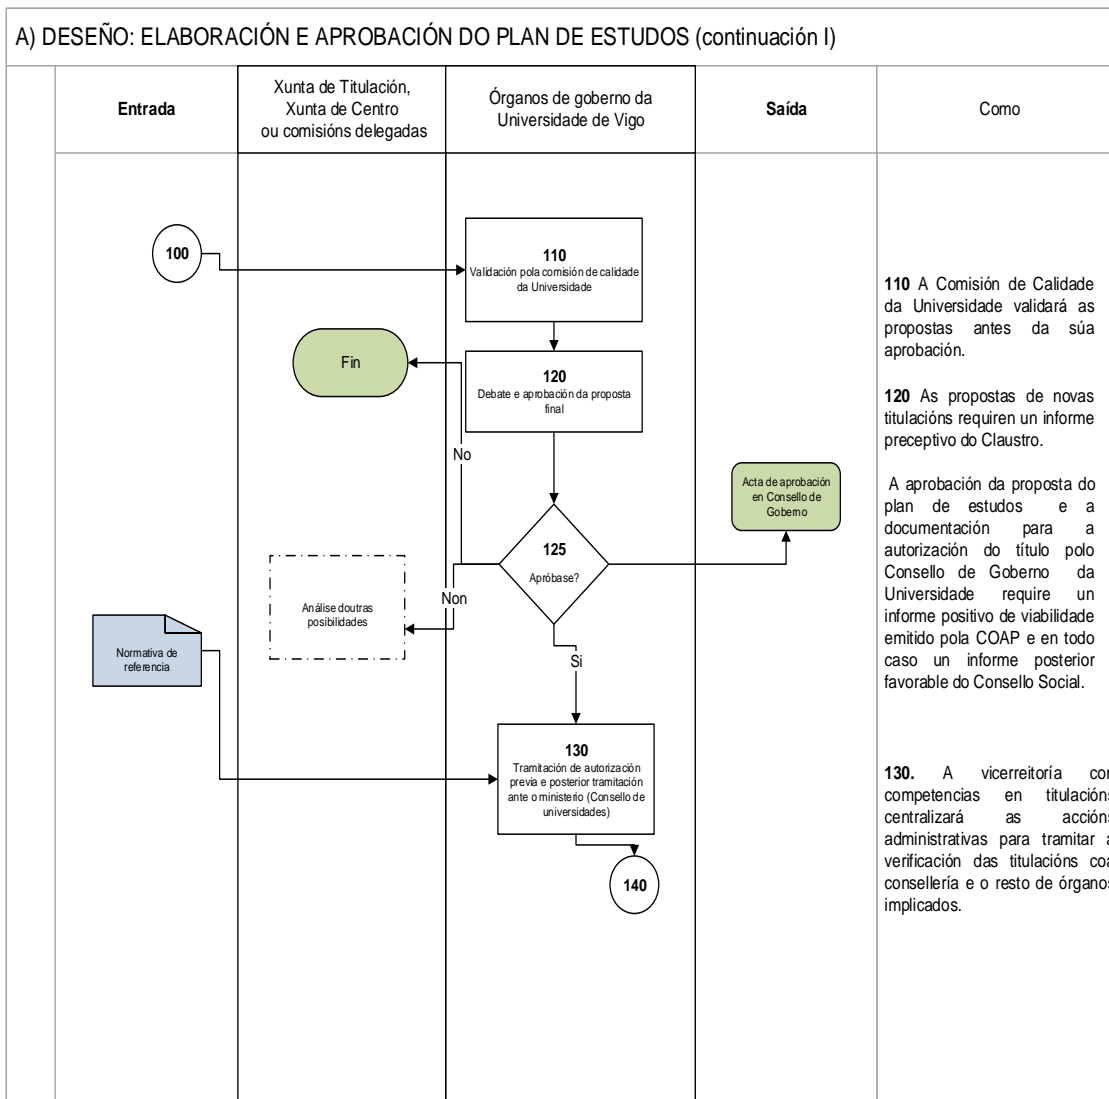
A) DESEÑO: ELABORACIÓN E APROBACIÓN DO PLAN DE ESTUDOS (continuación I)

| Entrada | Xunta de Titulación, Xunta de Centro ou comisións delegadas | Órganos de goberno da Universidade de Vigo | Saída | Como |
|---|---|---|---|---|

100

110
Validación pola comisión de calidade da Universidade

Fin

120
Debate e aprobación da proposta final

No

Acta de aprobación en Consello de Goberno

125
Apróbase?

Non

Análise doutras posibilidades

Normativa de referencia

Si

130
Tramitación de autorización previa e posterior tramitación ante o ministerio (Consello de universidades)

140

**110** A Comisión de Calidade da Universidade validará as propostas antes da súa aprobación.

**120** As propostas de novas titulacións requiren un informe preceptivo do Claustro.

A aprobación da proposta do plan de estudos e a documentación para a autorización do título polo Consello de Goberno da Universidade require un informe positivo de viabilidade emitido pola COAP e en todo caso un informe posterior favorable do Consello Social.

**130.** A vicerreitoría co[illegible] competencias en titulación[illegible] centralizará as accións administrativas para tramitar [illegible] verificación das titulacións co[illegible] consellería e o resto de órgano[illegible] implicados.